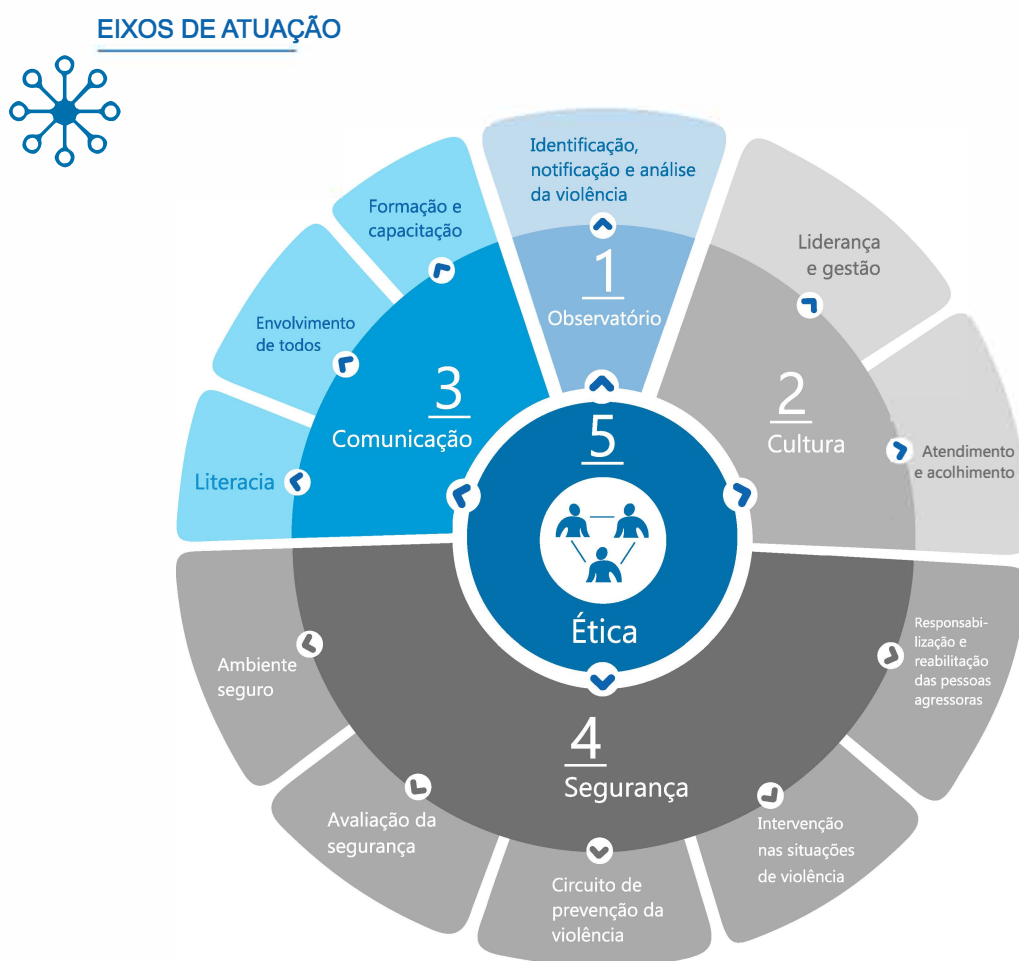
EIXOS DE ATUAÇÃO

Identificação, notificação e análise da violência

1
Observatório

Formação e capacitação

Envolvimento de todos

Literacia

3
Comunicação

Liderança e gestão

2
Cultura

Atendimento e acolhimento

5
Ética

Responsabilização e reabilitação das pessoas agressoras

Ambiente seguro

4
Segurança

Avaliação da segurança

Circuito de prevenção da violência

Intervenção nas situações de violência